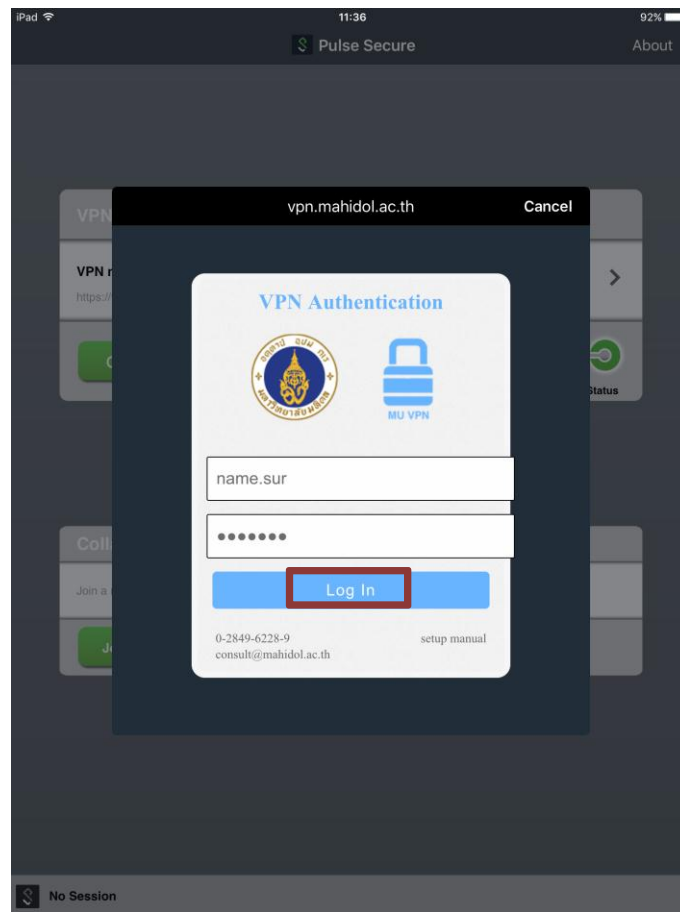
iPad

11:36

92%

Pulse Secure

About

VPN

VPN r

https://

Status

Coll

Join a

Jo

vpn.mahidol.ac.th

Cancel

VPN Authentication

อตฺตานํ อุปมํ กเร

มหาวิทยาลัยมหิดล

MU VPN

name.sur

•••••••

Log In

0-2849-6228-9
consult@mahidol.ac.th

setup manual

No Session